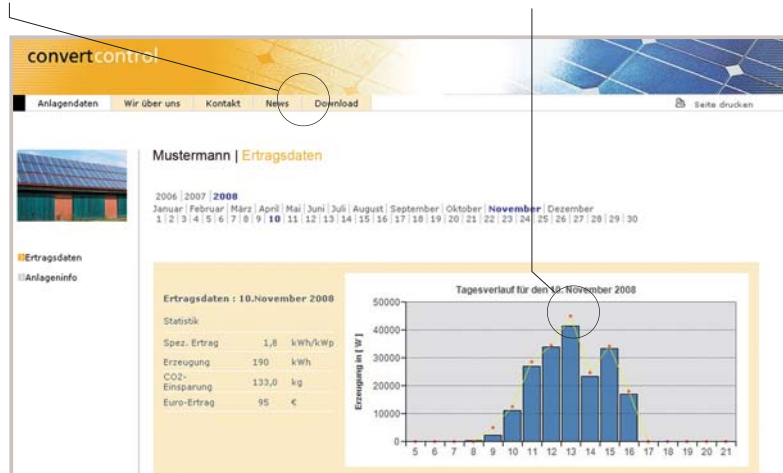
convertcontrol

Anlagendaten | Wir über uns | Kontakt | News | Download

Seite drucken

Mustermann | Ertragsdaten

2006 | 2007 | 2008

Januar | Februar | März | April | Mai | Juni | Juli | August | September | Oktober | November | Dezember

1 | 2 | 3 | 4 | 5 | 6 | 7 | 8 | 9 | 10 | 11 | 12 | 13 | 14 | 15 | 16 | 17 | 18 | 19 | 20 | 21 | 22 | 23 | 24 | 25 | 26 | 27 | 28 | 29 | 30

Ertragsdaten

Anlageninfo

Ertragsdaten : 10.November 2008

Statistik

| | | |
|---|---|---|
| Spez. Ertrag | 1,8 | kWh/kWp |
| Erzeugung | 190 | kWh |
| CO2-Einsparung | 133,0 | kg |
| Euro-Ertrag | 95 | € |

Tagesverlauf für den 10. November 2008

Erzeugung in [ W ]

50000
40000
30000
20000
10000
0

5 6 7 8 9 10 11 12 13 14 15 16 17 18 19 20 21